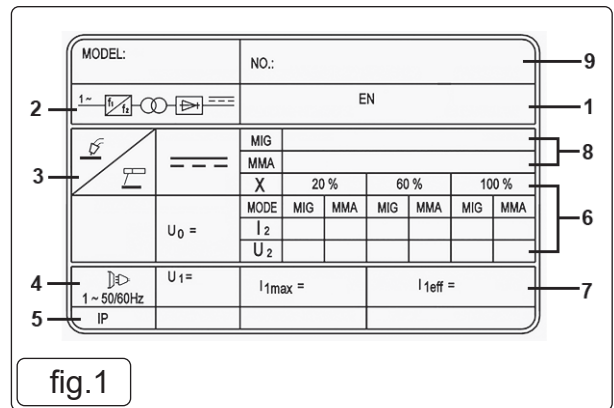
MODEL:

NO.:

9

2

1~ $f_1$ $f_2$

EN

1

3

MIG

MMA

8

X

20 %

60 %

100 %

MODE

MIG

MMA

MIG

MMA

MIG

MMA

6

$U_0$ =

$I_2$

$U_2$

4

1 ~ 50/60Hz

$U_1$=

$I_{1max}$ =

$I_{1eff}$ =

7

5

IP

fig.1